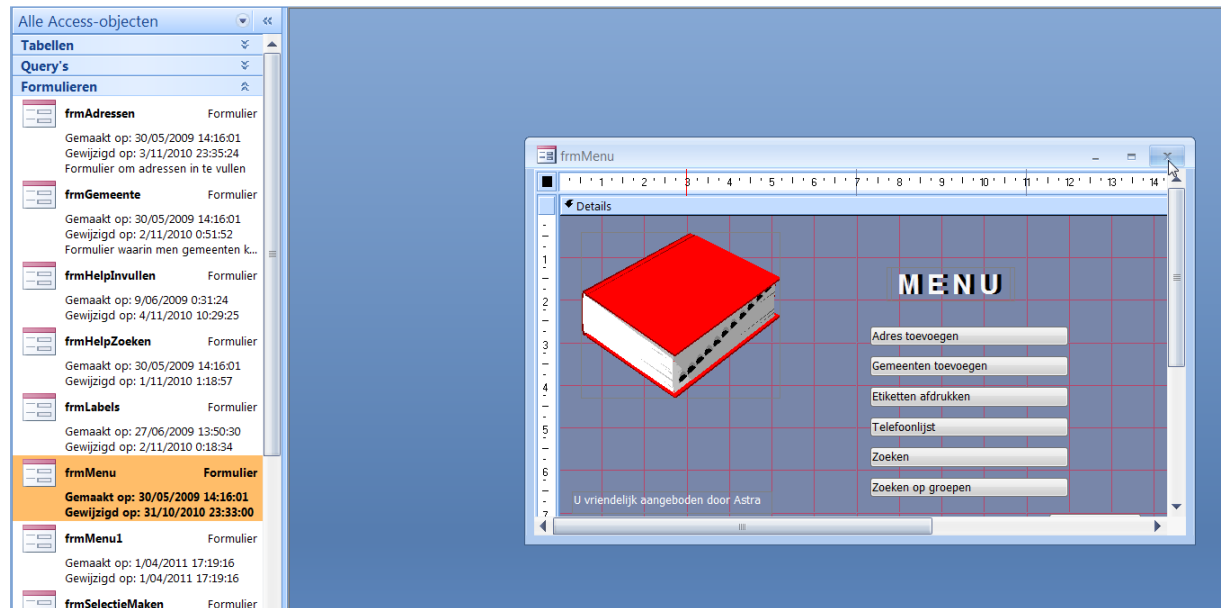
Alle Access-objecten

Tabellen

Query's

Formulieren

frmAdressen Formulier
Gemaakt op: 30/05/2009 14:16:01
Gewijzigd op: 3/11/2010 23:35:24
Formulier om adressen in te vullen

frmGemeente Formulier
Gemaakt op: 30/05/2009 14:16:01
Gewijzigd op: 2/11/2010 0:51:52
Formulier waarin men gemeenten k...

frmHelpInvullen Formulier
Gemaakt op: 9/06/2009 0:31:24
Gewijzigd op: 4/11/2010 10:29:25

frmHelpZoeken Formulier
Gemaakt op: 30/05/2009 14:16:01
Gewijzigd op: 1/11/2010 1:18:57

frmLabels Formulier
Gemaakt op: 27/06/2009 13:50:30
Gewijzigd op: 2/11/2010 0:18:34

frmMenu Formulier
Gemaakt op: 30/05/2009 14:16:01
Gewijzigd op: 31/10/2010 23:33:00

frmMenu1 Formulier
Gemaakt op: 1/04/2011 17:19:16
Gewijzigd op: 1/04/2011 17:19:16

frmSelectieMaken Formulier

frmMenu

1 2 3 4 5 6 7 8 9 10 11 12 13 14

Details

1 2 3 4 5 6 7

MENU

Adres toevoegen

Gemeenten toevoegen

Etiketten afdrukken

Telefoonlijst

Zoeken

Zoeken op groepen

U vriendelijk aangeboden door Astra